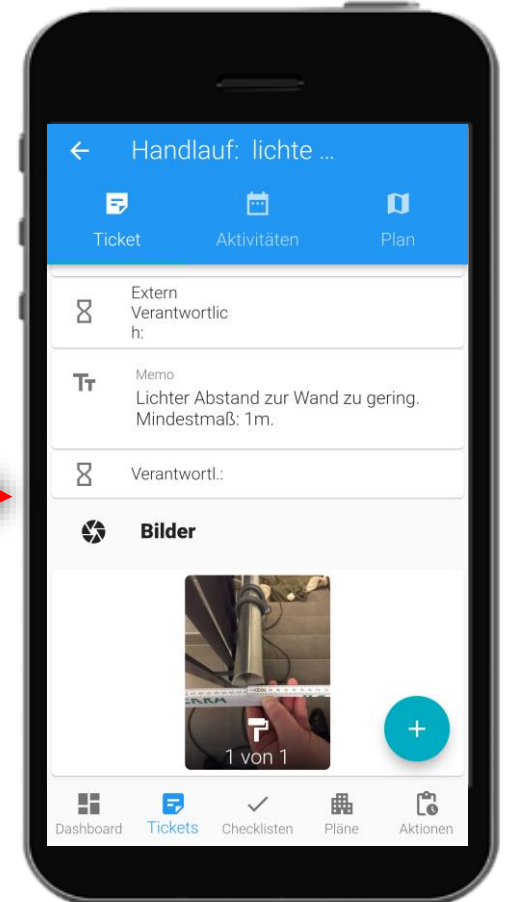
Handlauf: lichte ...

Ticket Aktivitäten Plan

Extern Verantwortlich:

Memo
Lichter Abstand zur Wand zu gering. Mindestmaß: 1m.

Verantwortl.:

Bilder

1 von 1

+

Dashboard Tickets Checklisten Pläne Aktionen